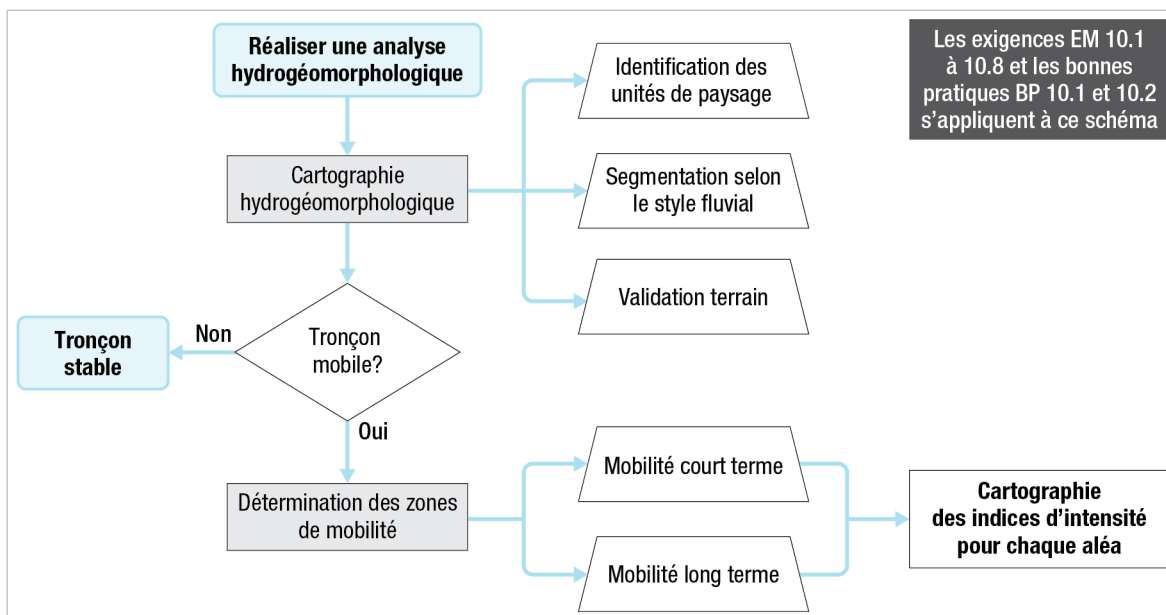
Réaliser une analyse hydrogéomorphologique

Les exigences EM 10.1 à 10.8 et les bonnes pratiques BP 10.1 et 10.2 s'appliquent à ce schéma

Identification des unités de paysage

Cartographie hydrogéomorphologique

Segmentation selon le style fluvial

Validation terrain

Tronçon stable

Non

Tronçon mobile?

Oui

Mobilité court terme

Détermination des zones de mobilité

Cartographie des indices d'intensité pour chaque aléa

Mobilité long terme